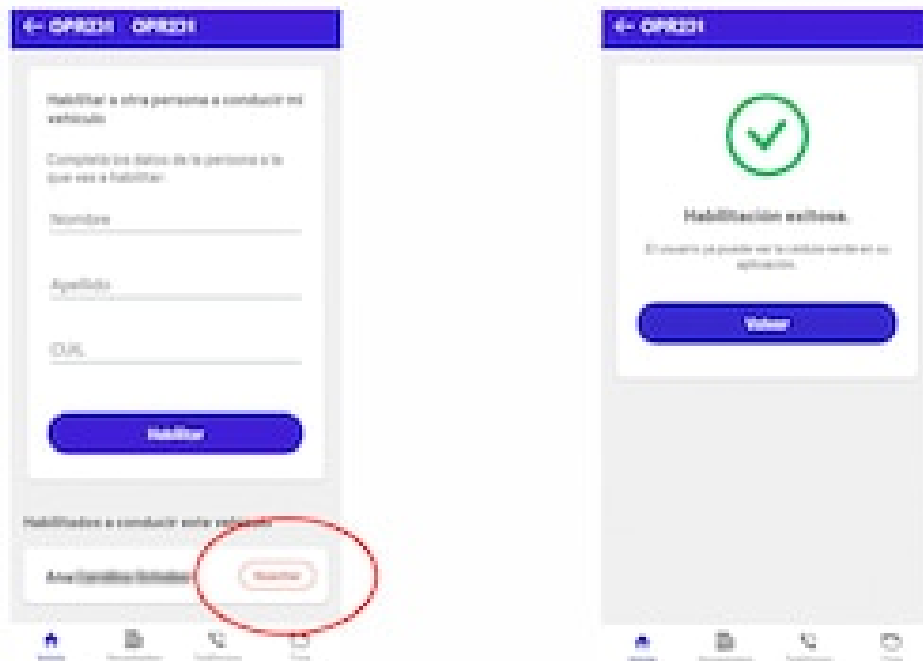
← OPR201 OPR201

Habilitar a otra persona a conducir mi vehículo

Completá los datos de la persona a la que vas a habilitar

Nombre

Apellido

CUIL

Habilitar

Habilitados a conducir este vehículo

Ana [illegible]

Revocar

← OPR201

Habilitación exitosa.

El usuario ya puede ver la cédula verde en su aplicación.

Volver